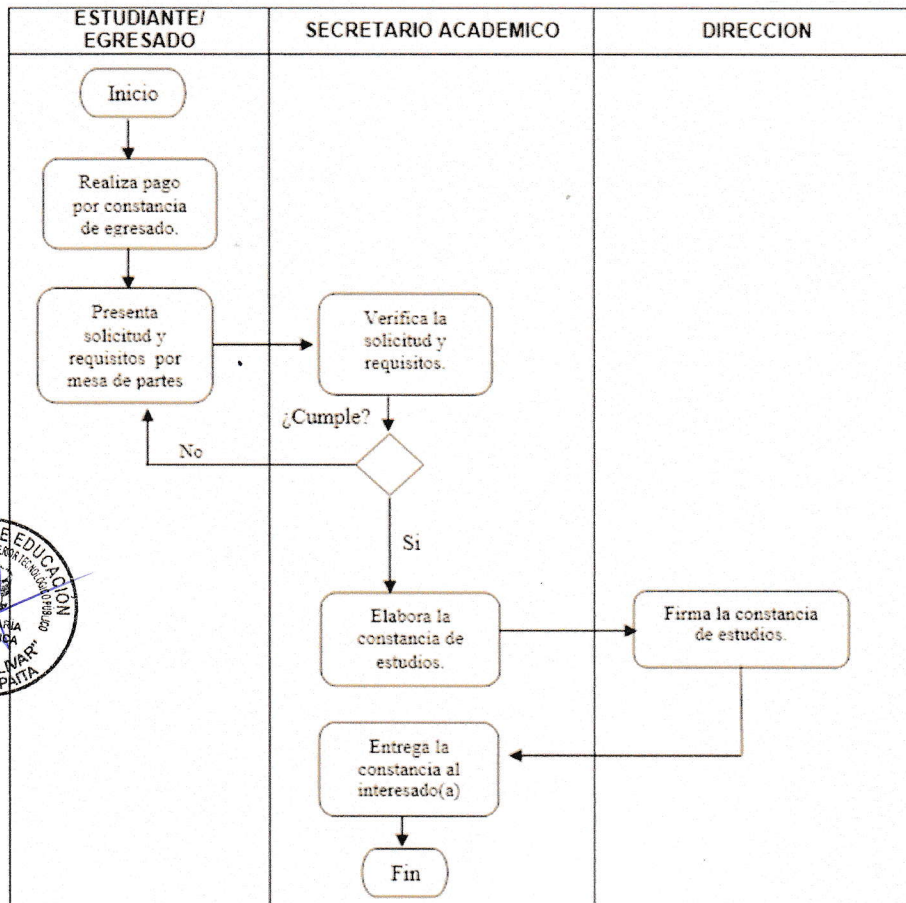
| ESTUDIANTE/ EGRESADO | SECRETARIO ACADEMICO | DIRECCION |
|---|---|---|

Inicio

Realiza pago por constancia de egresado.

Presenta solicitud y requisitos por mesa de partes

Verifica la solicitud y requisitos.

¿Cumple?

No

Si

Elabora la constancia de estudios.

Firma la constancia de estudios.

Entrega la constancia al interesado(a)

Fin

E EDUCACIÓN
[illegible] TECNOLÓGICO PÚBLICO
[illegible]ARIA
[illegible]CA
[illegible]IVAR"
PAITA